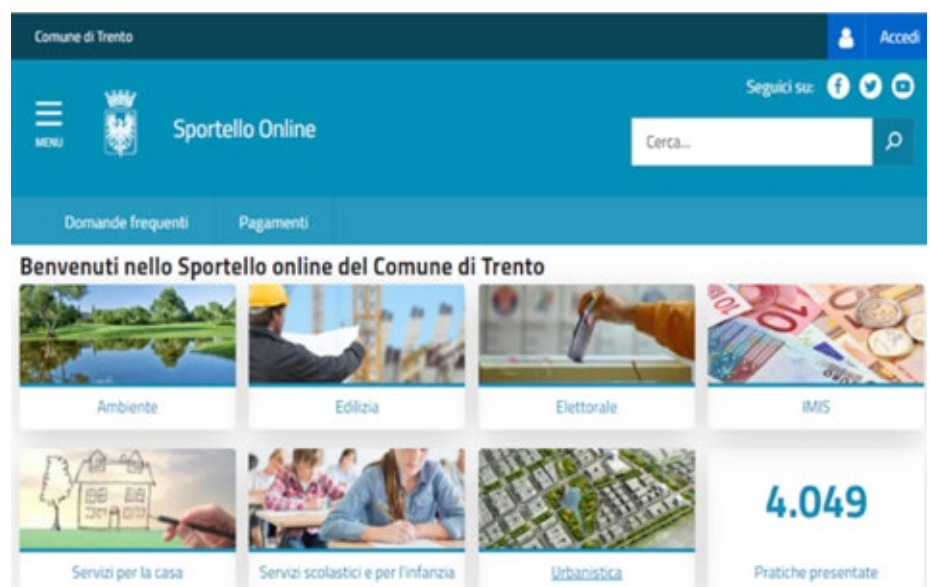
Comune di Trento

Accedi

MENU

Sportello Online

Seguici su:

Cerca...

Domande frequenti

Pagamenti

Benvenuti nello Sportello online del Comune di Trento

Ambiente

Edilizia

Elettorale

IMIS

Servizi per la casa

Servizi scolastici e per l'infanzia

Urbanistica

4.049

Pratiche presentate